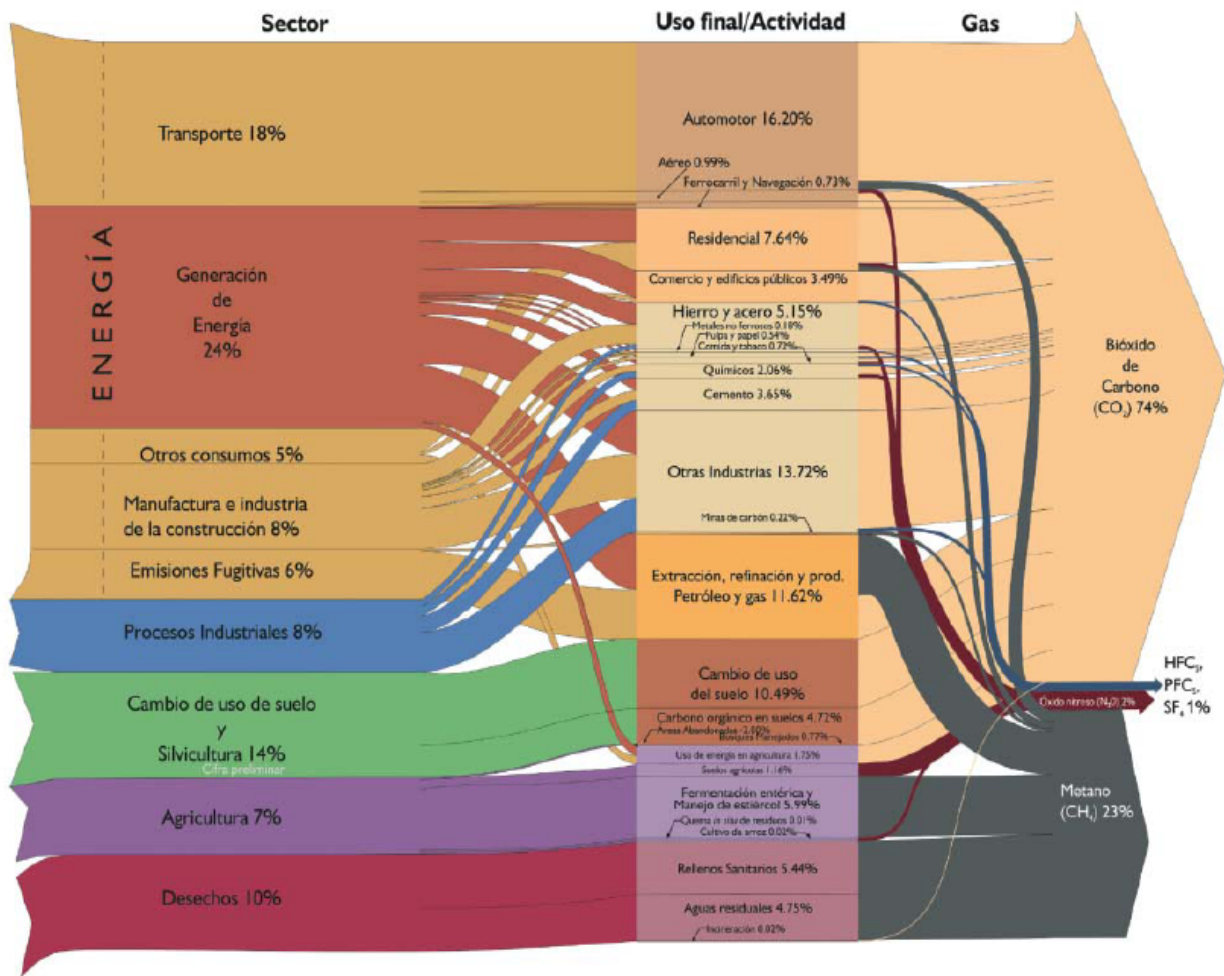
Sector

Uso final/Actividad

Gas

ENERGÍA

Transporte 18%

Generación de Energía 24%

Otros consumos 5%

Manufactura e industria de la construcción 8%

Emisiones Fugitivas 6%

Procesos Industriales 8%

Cambio de uso de suelo y Silvicultura 14%

Cifra preliminar

Agricultura 7%

Desechos 10%

Automotor 16.20%

Aéreo 0.99%

Ferrocarril y Navegación 0.73%

Residencial 7.64%

Comercio y edificios públicos 3.49%

Hierro y acero 5.15%

Metales no ferrosos 0.18%

Pulpa y papel 0.54%

Comida y tabaco 0.72%

Químicos 2.06%

Cemento 3.65%

Otras Industrias 13.72%

Minas de carbón 0.22%

Extracción, refinación y prod. Petróleo y gas 11.62%

Cambio de uso del suelo 10.49%

Carbono orgánico en suelos 4.72%

Areas Abandonadas -2.00%

Bosques Manejados 0.77%

Uso de energía en agricultura 1.75%

Suelos agrícolas 1.14%

Fermentación entérica y Manejo de estiércol 5.99%

Quema in situ de residuos 0.01%

Cultivo de arroz 0.02%

Rellenos Sanitarios 5.44%

Aguas residuales 4.75%

Incineración 0.02%

Bióxido de Carbono ($CO_2$) 74%

HFC$_s$, PFC$_s$, $SF_6$ 1%

Oxido nitroso ($N_2O$) 2%

Metano ($CH_4$) 23%